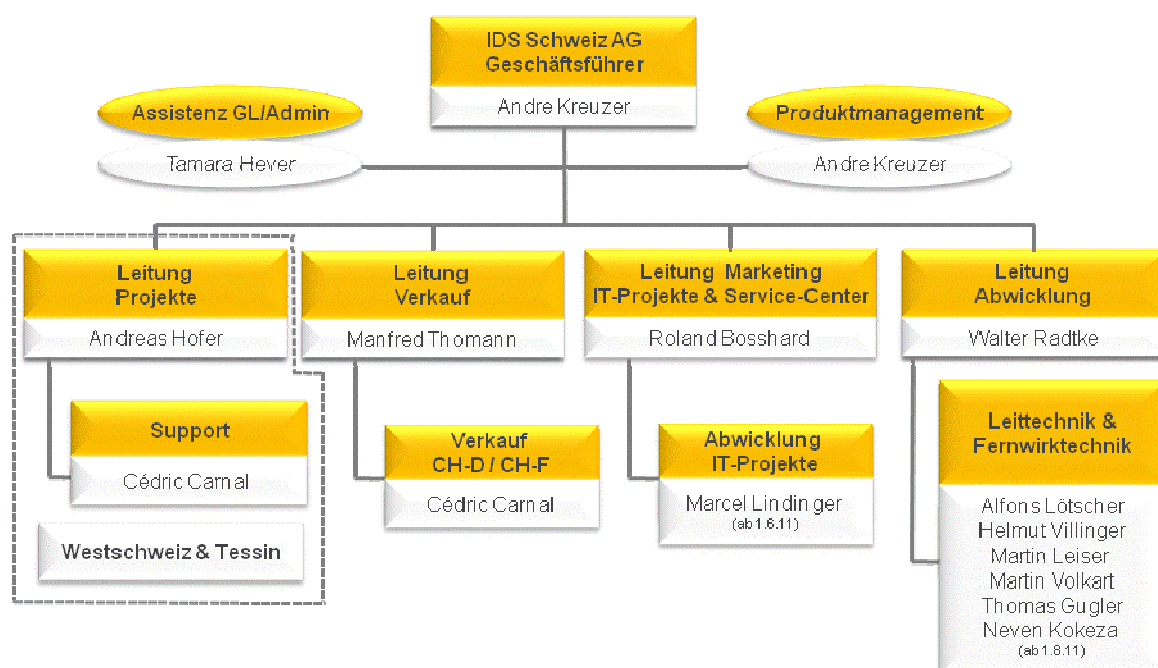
IDS Schweiz AG
Geschäftsführer

Andre Kreuzer

Assistenz GL/Admin

Tamara Hever

Produktmanagement

Andre Kreuzer

Leitung
Projekte

Andreas Hofer

Support

Cédric Carnal

Westschweiz & Tessin

Leitung
Verkauf

Manfred Thomann

Verkauf
CH-D / CH-F

Cédric Carnal

Leitung Marketing
IT-Projekte & Service-Center

Roland Bosshard

Abwicklung
IT-Projekte

Marcel Lindinger
(ab 1.6.11)

Leitung
Abwicklung

Walter Radtke

Leittechnik &
Fernwirktechnik

Alfons Lötscher
Helmut Villinger
Martin Leiser
Martin Volkart
Thomas Gugler
Neven Kokeza
(ab 1.6.11)